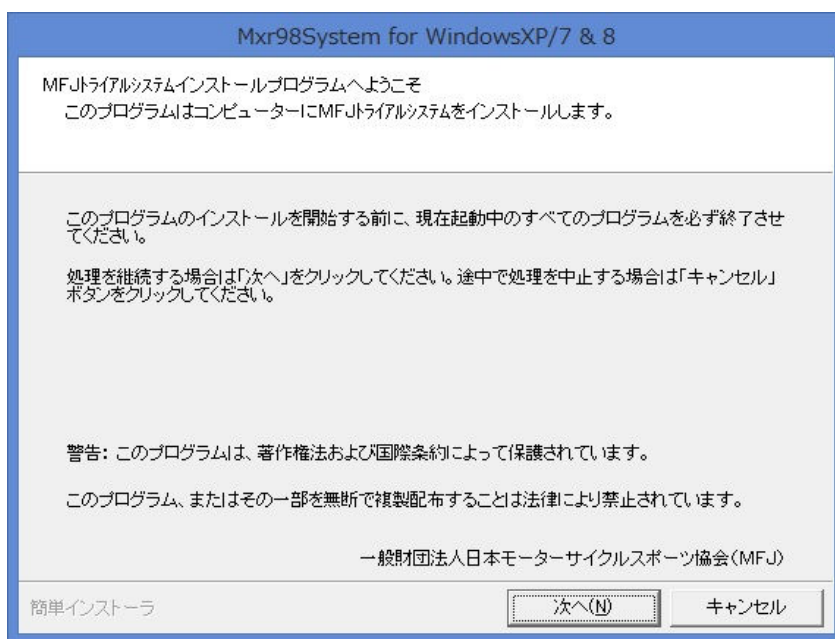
Mxr98System for WindowsXP/7 & 8

MFJトライアルシステムインストールプログラムへようこそ
このプログラムはコンピューターにMFJトライアルシステムをインストールします。

このプログラムのインストールを開始する前に、現在起動中のすべてのプログラムを必ず終了させてください。

処理を継続する場合は「次へ」をクリックしてください。途中で処理を中止する場合は「キャンセル」ボタンをクリックしてください。

警告: このプログラムは、著作権法および国際条約によって保護されています。

このプログラム、またはその一部を無断で複製配布することは法律により禁止されています。

一般財団法人日本モーターサイクルスポーツ協会(MFJ)

簡単インストーラ

次へ(N)

キャンセル